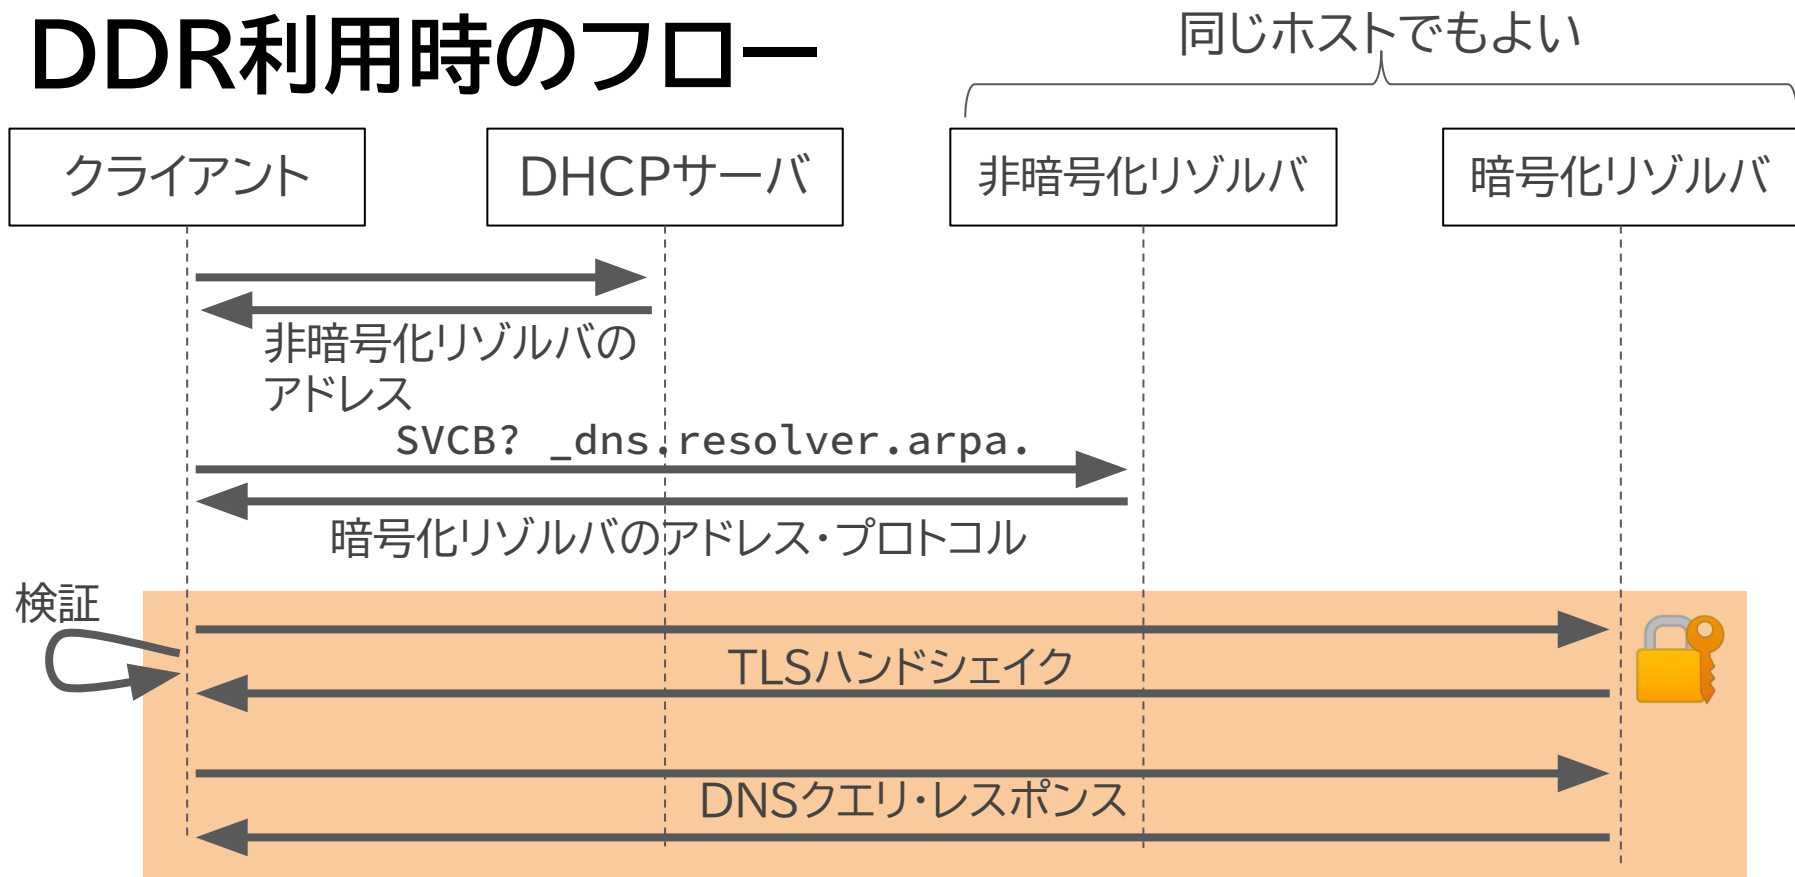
DDR利用時のフロー

同じホストでもよい

クライアント

DHCPサーバ

非暗号化リゾルバ

暗号化リゾルバ

非暗号化リゾルバのアドレス

SVCB? _dns.resolver.arpa.

暗号化リゾルバのアドレス・プロトコル

検証

TLSハンドシェイク

DNSクエリ・レスポンス